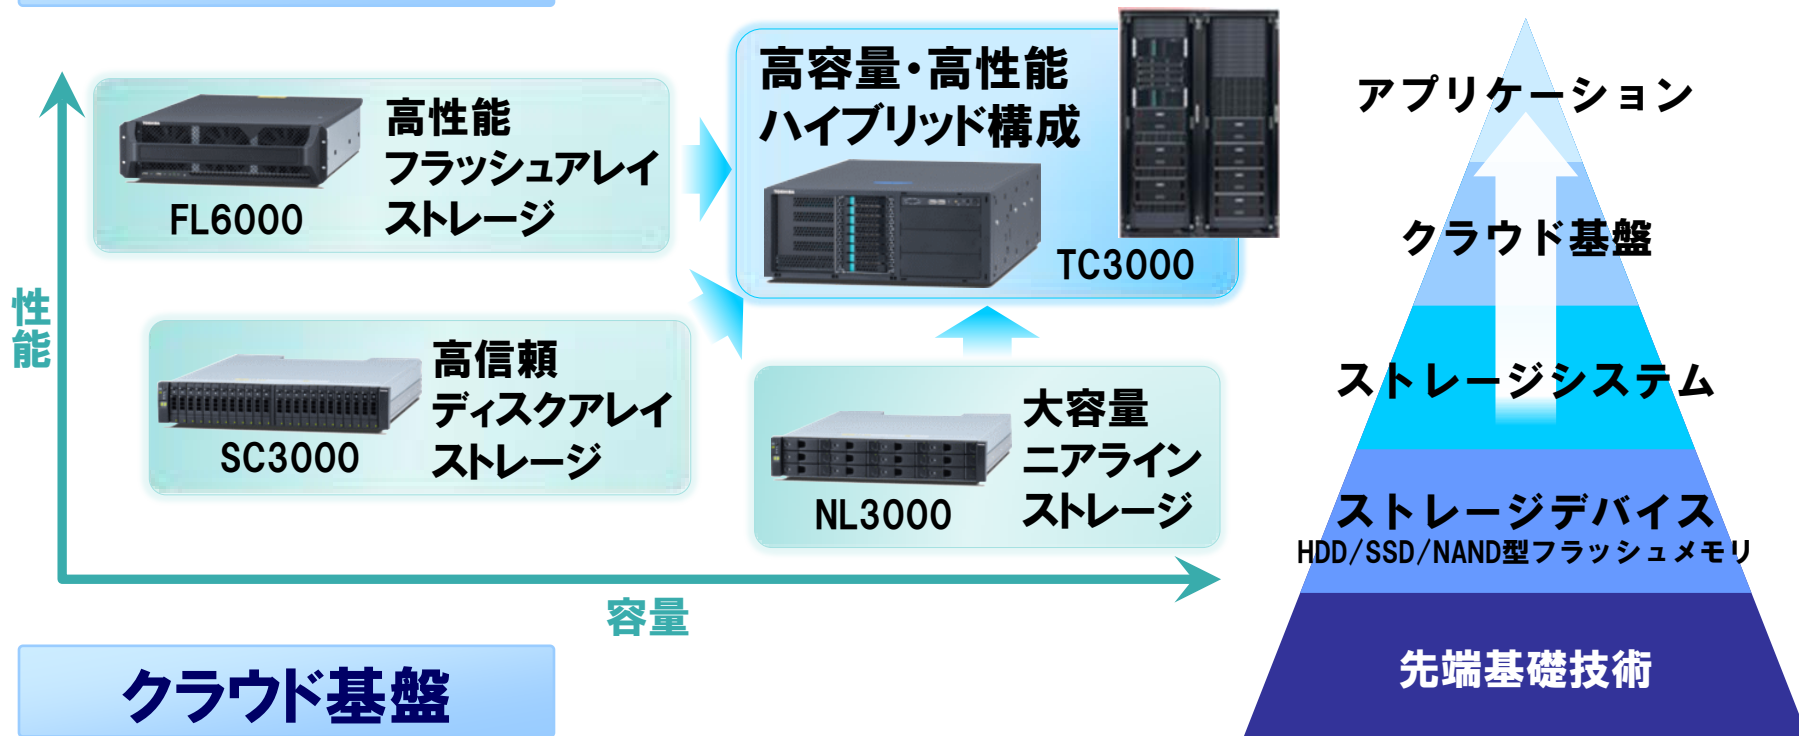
高性能
フラッシュアレイ
ストレージ
FL6000

高容量・高性能
ハイブリッド構成
TC3000

性能

高信頼
ディスクアレイ
ストレージ
SC3000

大容量
ニアライン
ストレージ
NL3000

容量

クラウド基盤

アプリケーション
クラウド基盤
ストレージシステム
ストレージデバイス
HDD/SSD/NAND型フラッシュメモリ
先端基礎技術